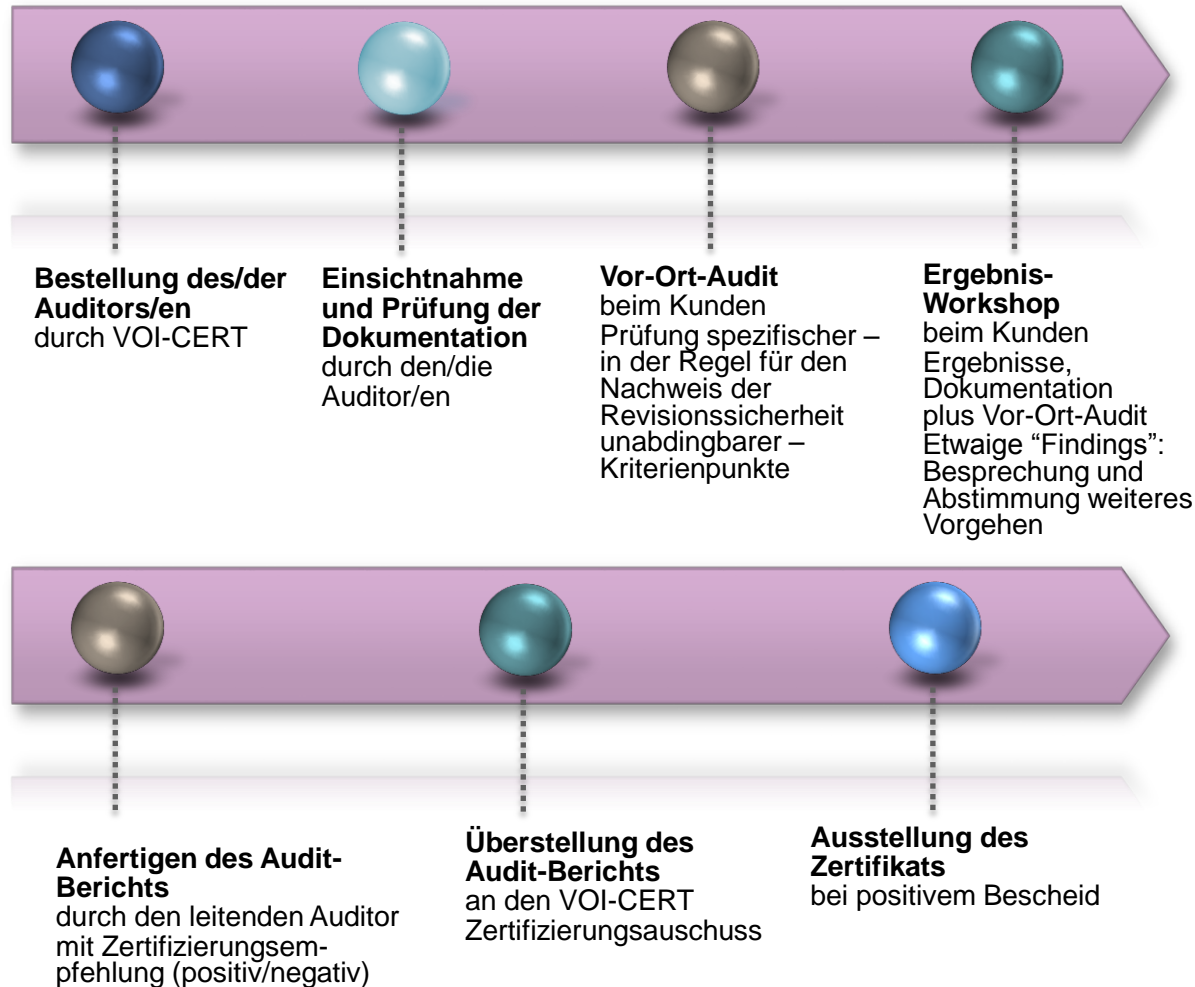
**Bestellung des/der Auditors/en**
durch VOI-CERT

**Einsichtnahme und Prüfung der Dokumentation**
durch den/die Auditor/en

**Vor-Ort-Audit**
beim Kunden
Prüfung spezifischer – in der Regel für den Nachweis der Revisionssicherheit unabdingbarer – Kriterienpunkte

**Ergebnis-Workshop**
beim Kunden
Ergebnisse, Dokumentation plus Vor-Ort-Audit
Etwaige “Findings”: Besprechung und Abstimmung weiteres Vorgehen

**Anfertigen des Audit-Berichts**
durch den leitenden Auditor mit Zertifizierungsempfehlung (positiv/negativ)

**Überstellung des Audit-Berichts**
an den VOI-CERT Zertifizierungsauschuss

**Ausstellung des Zertifikats**
bei positivem Bescheid